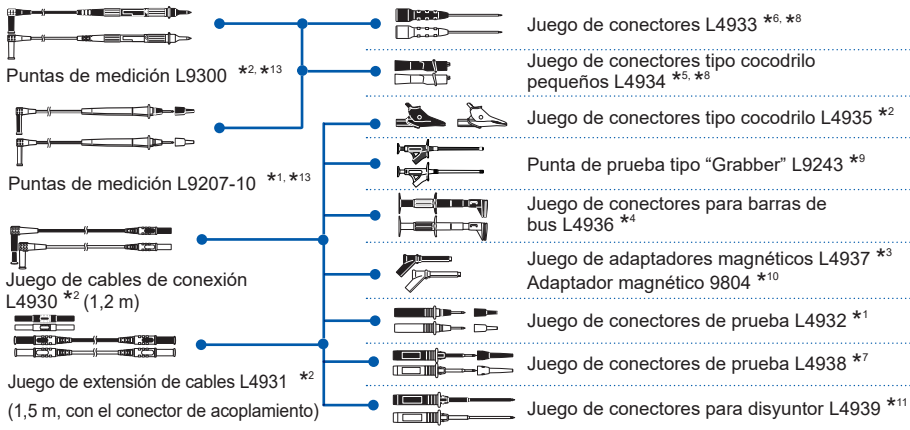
Puntas de medición L9300 $*^{2, *13}$

Puntas de medición L9207-10 $*^{1, *13}$

Juego de cables de conexión L4930 $*^{2}$ (1,2 m)

Juego de extensión de cables L4931 $*^{2}$

(1,5 m, con el conector de acoplamiento)

Juego de conectores L4933 $*^{6, *8}$

Juego de conectores tipo cocodrilo pequeños L4934 $*^{5, *8}$

Juego de conectores tipo cocodrilo L4935 $*^{2}$

Punta de prueba tipo "Grabber" L9243 $*^{9}$

Juego de conectores para barras de bus L4936 $*^{4}$

Juego de adaptadores magnéticos L4937 $*^{3}$

Adaptador magnético 9804 $*^{10}$

Juego de conectores de prueba L4932 $*^{1}$

Juego de conectores de prueba L4938 $*^{7}$

Juego de conectores para disyuntor L4939 $*^{11}$